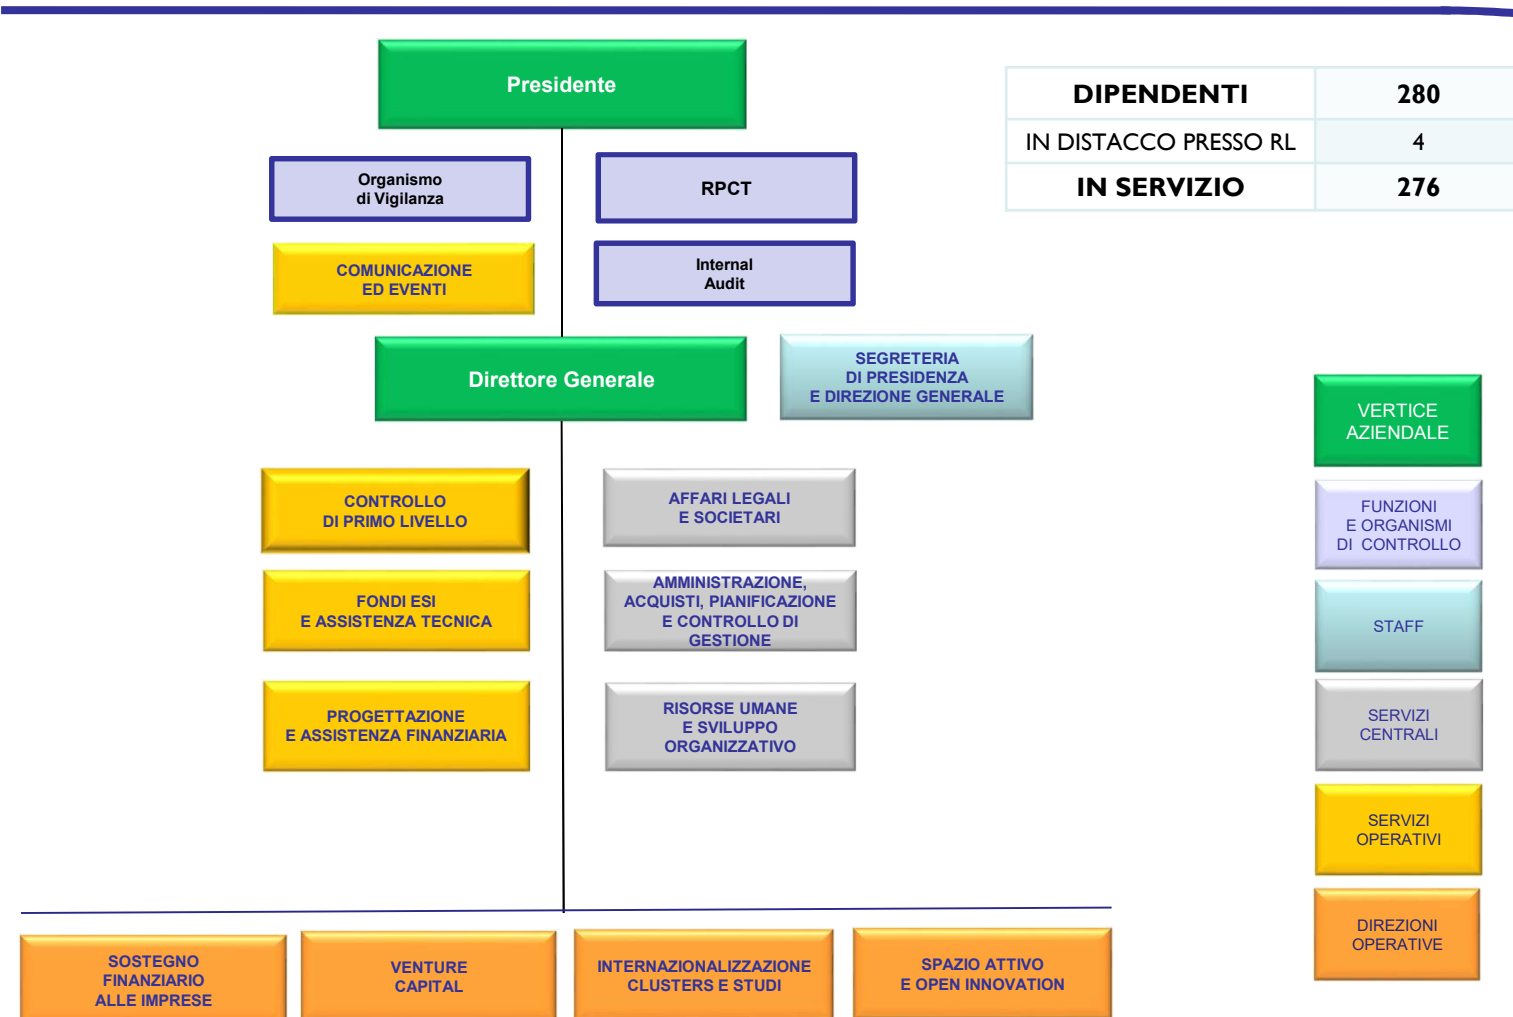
Presidente

Organismo di Vigilanza

RPCT

COMUNICAZIONE ED EVENTI

Internal Audit

Direttore Generale

SEGRETERIA DI PRESIDENZA E DIREZIONE GENERALE

CONTROLLO DI PRIMO LIVELLO

AFFARI LEGALI E SOCIETARI

FONDI ESI E ASSISTENZA TECNICA

AMMINISTRAZIONE, ACQUISTI, PIANIFICAZIONE E CONTROLLO DI GESTIONE

PROGETTAZIONE E ASSISTENZA FINANZIARIA

RISORSE UMANE E SVILUPPO ORGANIZZATIVO

SOSTEGNO FINANZIARIO ALLE IMPRESE

VENTURE CAPITAL

INTERNAZIONALIZZAZIONE CLUSTERS E STUDI

SPAZIO ATTIVO E OPEN INNOVATION

| DIPENDENTI | 280 |
|---|---|
| IN DISTACCO PRESSO RL | 4 |
| IN SERVIZIO | 276 |

VERTICE AZIENDALE

FUNZIONI E ORGANISMI DI CONTROLLO

STAFF

SERVIZI CENTRALI

SERVIZI OPERATIVI

DIREZIONI OPERATIVE